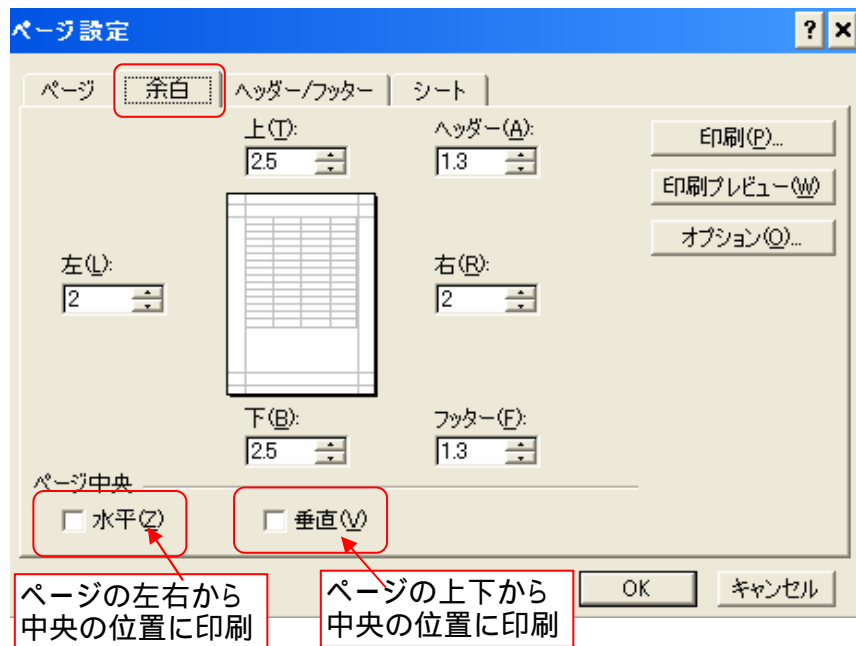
ページ設定

? ×

ページ 余白 ヘッダー/フッター シート

上(T):
2.5

ヘッダー(A):
1.3

印刷(P)...

印刷プレビュー(W)

オプション(O)...

左(L):
2

右(R):
2

下(B):
2.5

フッター(F):
1.3

ページ中央

水平(Z)

垂直(V)

ページの左右から中央の位置に印刷

ページの上下から中央の位置に印刷

OK

キャンセル